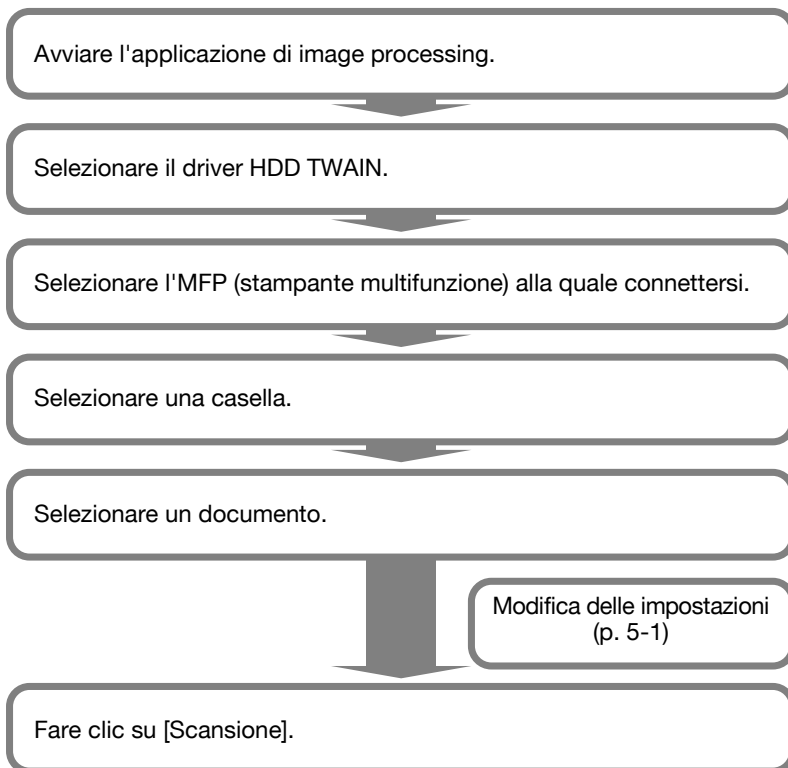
Avviare l'applicazione di image processing.

Selezionare il driver HDD TWAIN.

Selezionare l'MFP (stampante multifunzione) alla quale connettersi.

Selezionare una casella.

Selezionare un documento.

Modifica delle impostazioni (p. 5-1)

Fare clic su [Scansione].